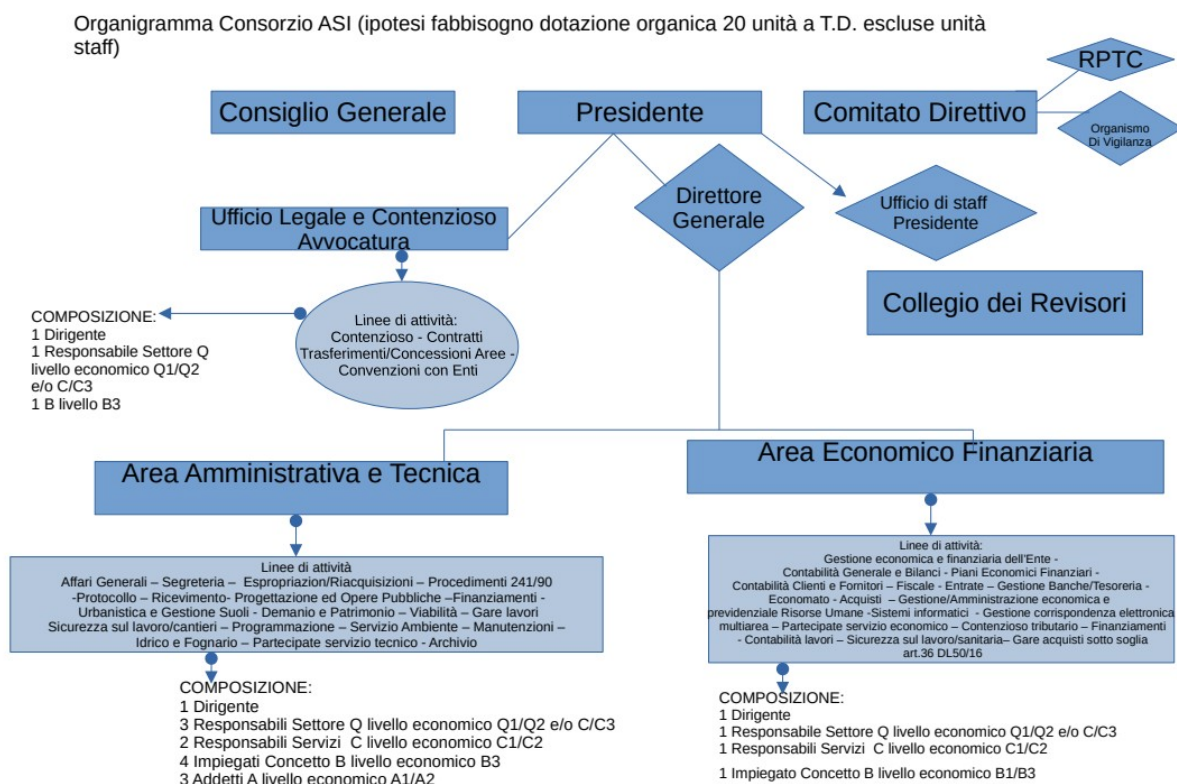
Organigramma Consorzio ASI (ipotesi fabbisogno dotazione organica 20 unità a T.D. escluse unità staff)

RPTC

Consiglio Generale

Presidente

Comitato Direttivo

Organismo Di Vigilanza

Direttore Generale

Ufficio di staff Presidente

Ufficio Legale e Contenzioso Avvocatura

Collegio dei Revisori

COMPOSIZIONE:
1 Dirigente
1 Responsabile Settore Q livello economico Q1/Q2 e/o C/C3
1 B livello B3

Linee di attività:
Contenzioso - Contratti Trasferimenti/Concessioni Aree - Convenzioni con Enti

Area Amministrativa e Tecnica

Area Economico Finanziaria

Linee di attività
Affari Generali – Segreteria – Espropriazion/Riacquisizioni – Procedimenti 241/90 -Protocollo – Ricevimento- Progettazione ed Opere Pubbliche –Finanziamenti - Urbanistica e Gestione Suoli - Demanio e Patrimonio – Viabilità – Gare lavori Sicurezza sul lavoro/cantieri – Programmazione – Servizio Ambiente – Manutenzioni – Idrico e Fognario – Partecipate servizio tecnico - Archivio

Linee di attività:
Gestione economica e finanziaria dell'Ente -
Contabilità Generale e Bilanci - Piani Economici Finanziari -
Contabilità Clienti e Fornitori – Fiscale - Entrate – Gestione Banche/Tesoreria - Economato - Acquisti – Gestione/Amministrazione economica e previdenziale Risorse Umane -Sistemi informatici - Gestione corrispondenza elettronica multiarea – Partecipate servizio economico – Contenzioso tributario – Finanziamenti - Contabilità lavori – Sicurezza sul lavoro/sanitaria– Gare acquisti sotto soglia art.36 DL50/16

COMPOSIZIONE:
1 Dirigente
3 Responsabili Settore Q livello economico Q1/Q2 e/o C/C3
2 Responsabili Servizi C livello economico C1/C2
4 Impiegati Concetto B livello economico B3
3 Addetti A livello economico A1/A2

COMPOSIZIONE:
1 Dirigente
1 Responsabile Settore Q livello economico Q1/Q2 e/o C/C3
1 Responsabili Servizi C livello economico C1/C2

1 Impiegato Concetto B livello economico B1/B3